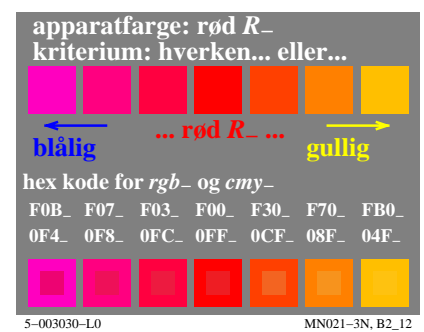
apparatfarge: rød $R_{-}$
kriterium: hverken... eller...

blålig ... rød $R_{-}$ ... gullig

hex kode for $rgb_{-}$ og $cmy_{-}$

F0B_ F07_ F03_ F00_ F30_ F70_ FB0_
0F4_ 0F8_ 0FC_ 0FF_ 0CF_ 08F_ 04F_

5–003030–L0 MN021–3N, B2_12